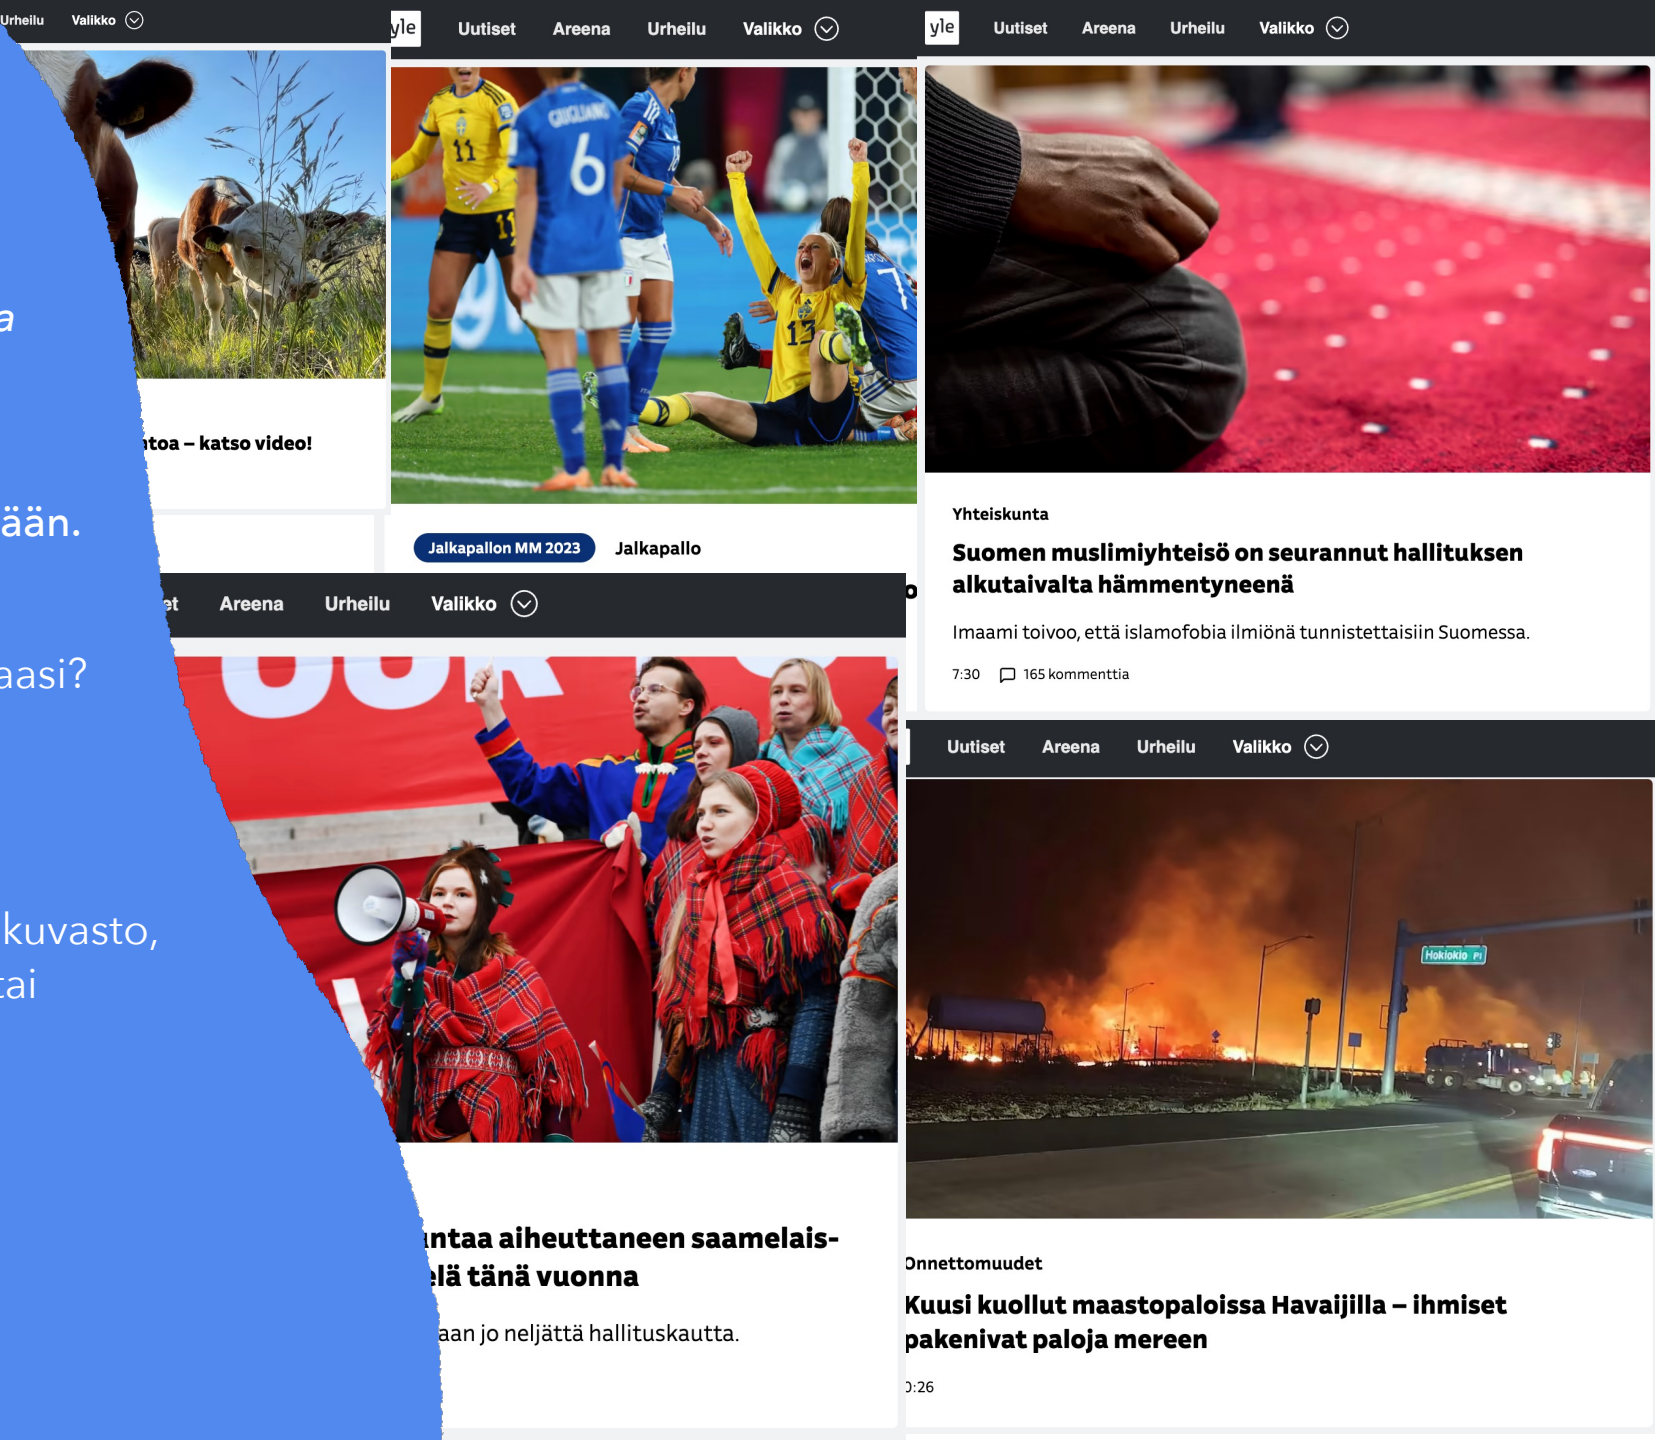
Urheilu Valikko

a

ään.

aasi?

kuvasto,
tai

ntoa – katso video!

yle Uutiset Areena Urheilu Valikko

Jalkapallon MM 2023 Jalkapallo

yle Uutiset Areena Urheilu Valikko

Yhteiskunta

Suomen muslimiyhteisö on seurannut hallituksen alkutaivalta hämmentyneenä

Imaami toivoo, että islamofobia ilmiönä tunnistettaisiin Suomessa.

7:30 165 kommenttia

et Areena Urheilu Valikko

ntaa aiheuttaneen saamelais-
elä tänä vuonna

aan jo neljättä hallituskautta.

Uutiset Areena Urheilu Valikko

Hokiokio Pl

Onnettomuudet

Kuusi kuollut maastopaloissa Havaijilla – ihmiset pakenivat paloja mereen

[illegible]:26